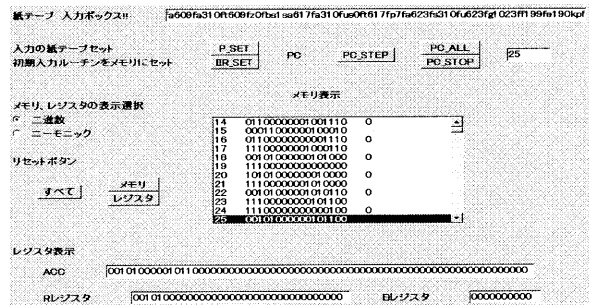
紙テープ 入力ボックス!!　[a509fa310ft509fz0fbsl sa617fa310fue0ft617fp7fa623fs310fu623fgl 023ff199fe190kpf

入力の紙テープセット　P_SET
初期入力ルーチンをメモリにセット　BR_SET　PC　PC_STEP　PC_ALL　PC_STOP　25

メモリ表示

メモリ、レジスタの表示選択
二進数
ニーモニック

リセットボタン

すべて　メモリ　レジスタ

14 01100000001001110 0
15 00011000000100010
16 01100000000101110 0
17 11100000000100110
18 00101000000101000 0
19 11100000000100000
20 10101000000110000 0
21 11100000000101000
22 00101000000101110 0
23 11100000000101100
24 11100000000100100 0
25 00101000000101100

レジスタ表示

ACC　0010100000101100000000000000000000000000000000000000000000000000000000

Rレジスタ　00101000000000000000000000000000000　Bレジスタ　0000000000